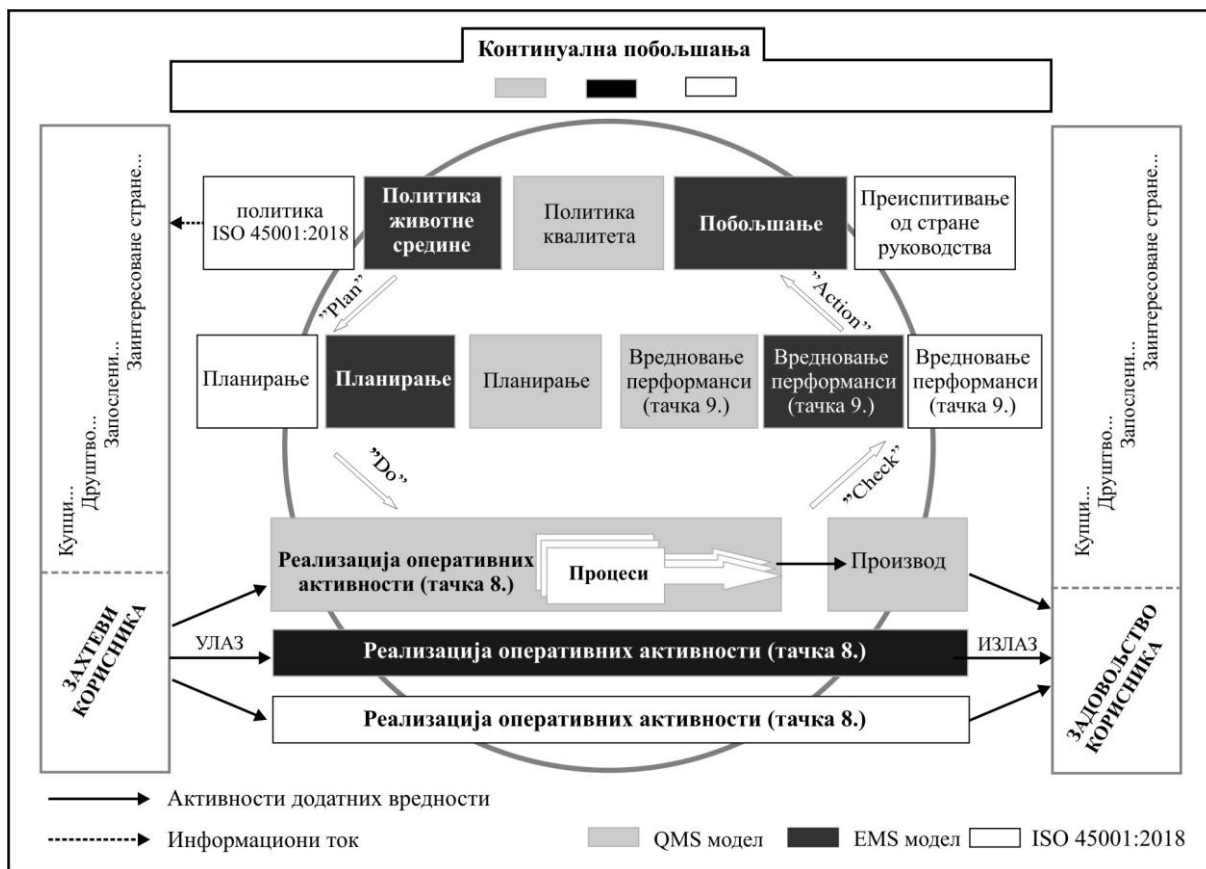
Континуална побољшања

Купци...
Друштво...
Запослени...
Заинтересоване стране...

ЗАХТЕВИ КОРИСНИКА

политика ISO 45001:2018

Политика животне средине

Политика квалитета

Побољшање

Преиспитивање од стране руководства

"Plan"

"Action"

Планирање

Планирање

Планирање

Вредновање перформанси (тачка 9.)

Вредновање перформанси (тачка 9.)

Вредновање перформанси (тачка 9.)

"Do"

"Check"

Реализација оперативних активности (тачка 8.)

Процеси

Производ

УЛАЗ

Реализација оперативних активности (тачка 8.)

ИЗЛАЗ

Реализација оперативних активности (тачка 8.)

Купци...
Друштво...
Запослени...
Заинтересоване стране...

ЗАДОВОЛСТВО КОРИСНИКА

Активности додатних вредности

Информациони ток

QMS модел

EMS модел

ISO 45001:2018